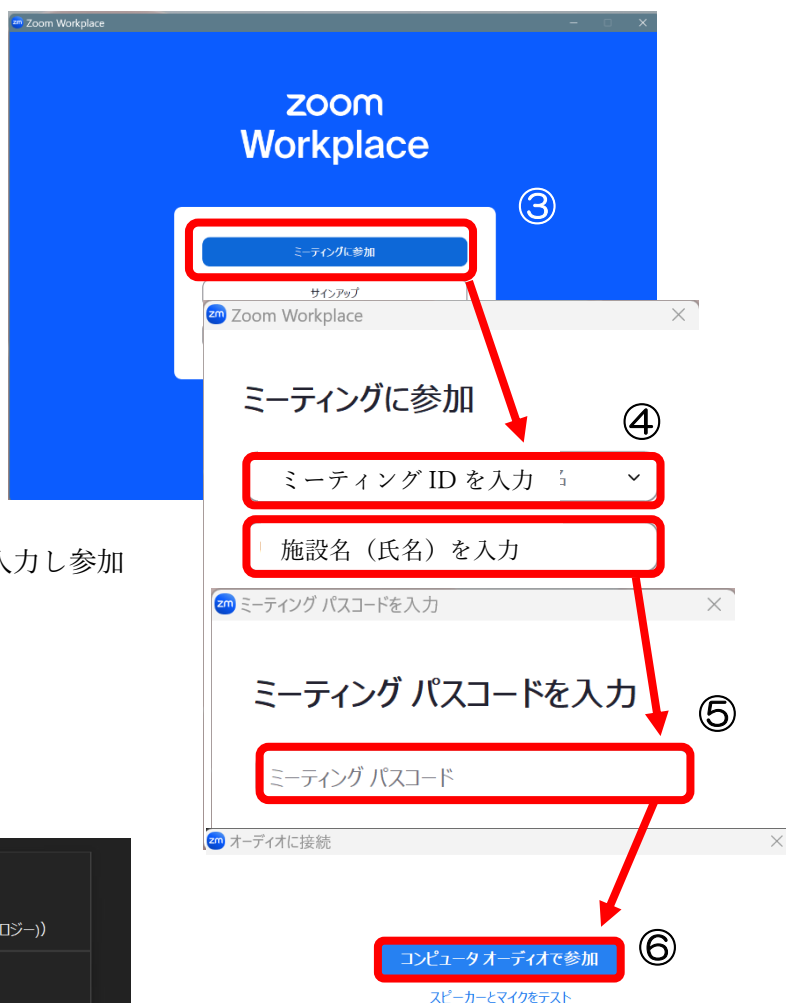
zm Zoom Workplace

zoom
Workplace

③

ミーティングに参加

サインアップ

zm Zoom Workplace

ミーティングに参加

④

ミーティング ID を入力

入力し参加

施設名（氏名）を入力

zm ミーティング パスコードを入力

ミーティング パスコードを入力

⑤

ミーティング パスコード

zm オーディオに接続

ロジー))

コンピュータ オーディオで参加

⑥

スピーカーとマイクをテスト